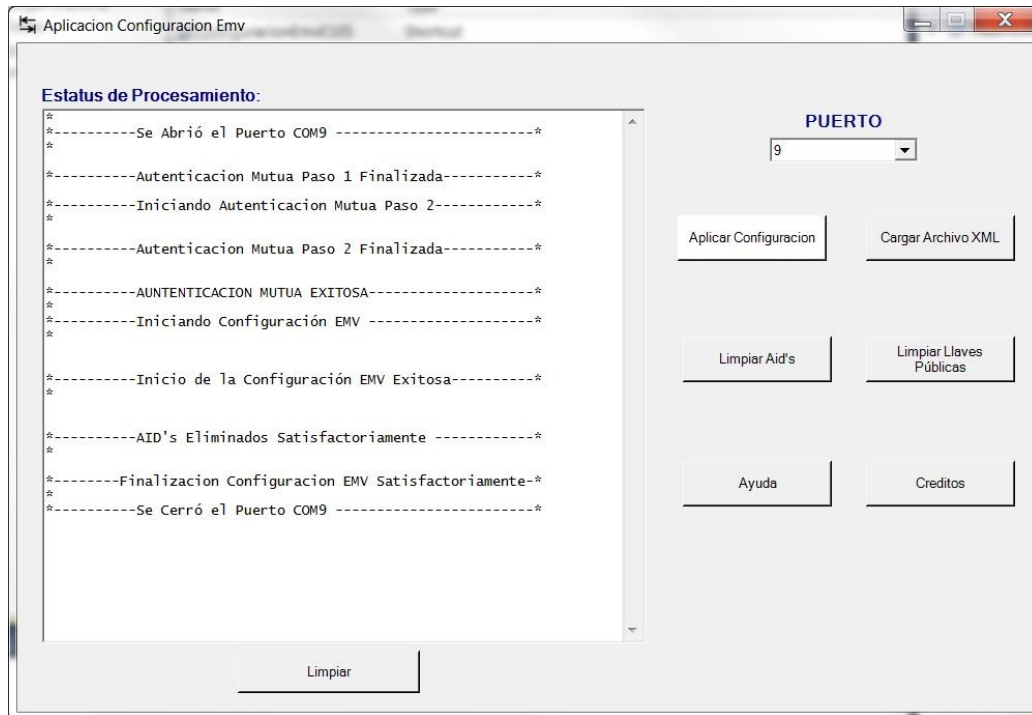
Aplicacion Configuracion Emv

Estatus de Procesamiento:

*
*----------Se Abrió el Puerto COM9 ------------------------*
*
*----------Autenticacion Mutua Paso 1 Finalizada-----------*
*----------Iniciando Autenticacion Mutua Paso 2------------*
*
*----------Autenticacion Mutua Paso 2 Finalizada-----------*
*
*----------AUNTENTICACION MUTUA EXITOSA--------------------*
*
*----------Iniciando Configuración EMV --------------------*
*
*----------Inicio de la Configuración EMV Exitosa----------*
*
*----------AID's Eliminados Satisfactoriamente ------------*
*
*--------Finalizacion Configuracion EMV Satisfactoriamente-*
*
*----------Se Cerró el Puerto COM9 ------------------------*

PUERTO

9

Aplicar Configuracion

Cargar Archivo XML

Limpiar Aid's

Limpiar Llaves Públicas

Ayuda

Creditos

Limpiar